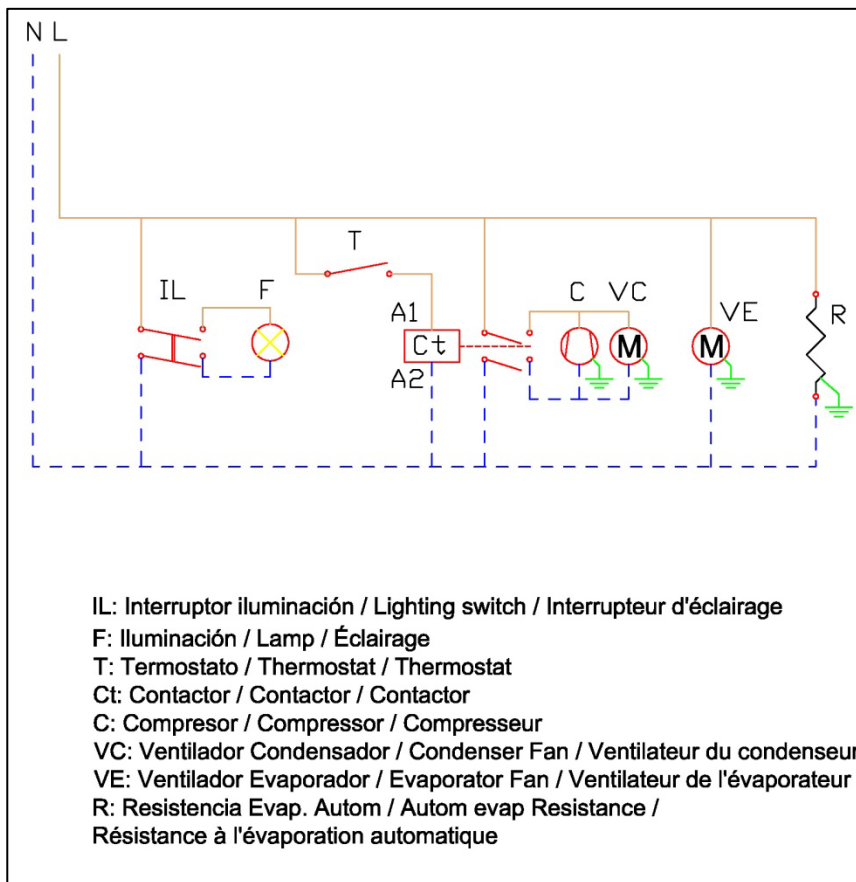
N L

T

IL F

A1

Ct

A2

C VC

M

VE

M

R

IL: Interruptor iluminación / Lighting switch / Interrupteur d'éclairage
F: Iluminación / Lamp / Éclairage
T: Termostato / Thermostat / Thermostat
Ct: Contactor / Contactor / Contactor
C: Compresor / Compressor / Compresseur
VC: Ventilador Condensador / Condenser Fan / Ventilateur du condenseur
VE: Ventilador Evaporador / Evaporator Fan / Ventilateur de l'évaporateur
R: Resistencia Evap. Autom / Autom evap Resistance /
Résistance à l'évaporation automatique